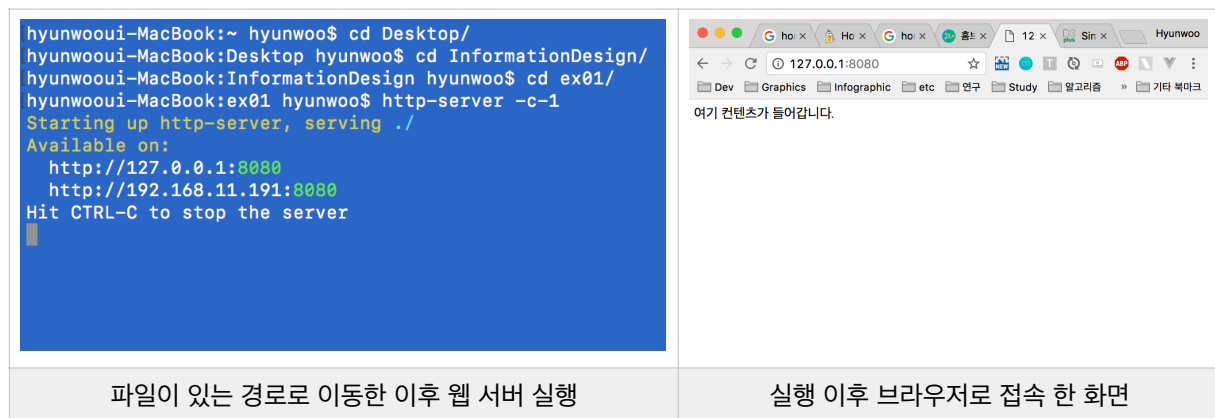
hyunwooui-MacBook:~ hyunwoo$ cd Desktop/
hyunwooui-MacBook:Desktop hyunwoo$ cd InformationDesign/
hyunwooui-MacBook:InformationDesign hyunwoo$ cd ex01/
hyunwooui-MacBook:ex01 hyunwoo$ http-server -c-1
Starting up http-server, serving ./
Available on:
  http://127.0.0.1:8080
  http://192.168.11.191:8080
Hit CTRL-C to stop the server

ho× Ho× ho× 홈 × 12 × Sin× Hyunwoo
127.0.0.1:8080
Dev Graphics Infographic etc 연구 Study 알고리즘 » 기타 북마크
여기 컨텐츠가 들어갑니다.

| 파일이 있는 경로로 이동한 이후 웹 서버 실행 | 실행 이후 브라우저로 접속 한 화면 |